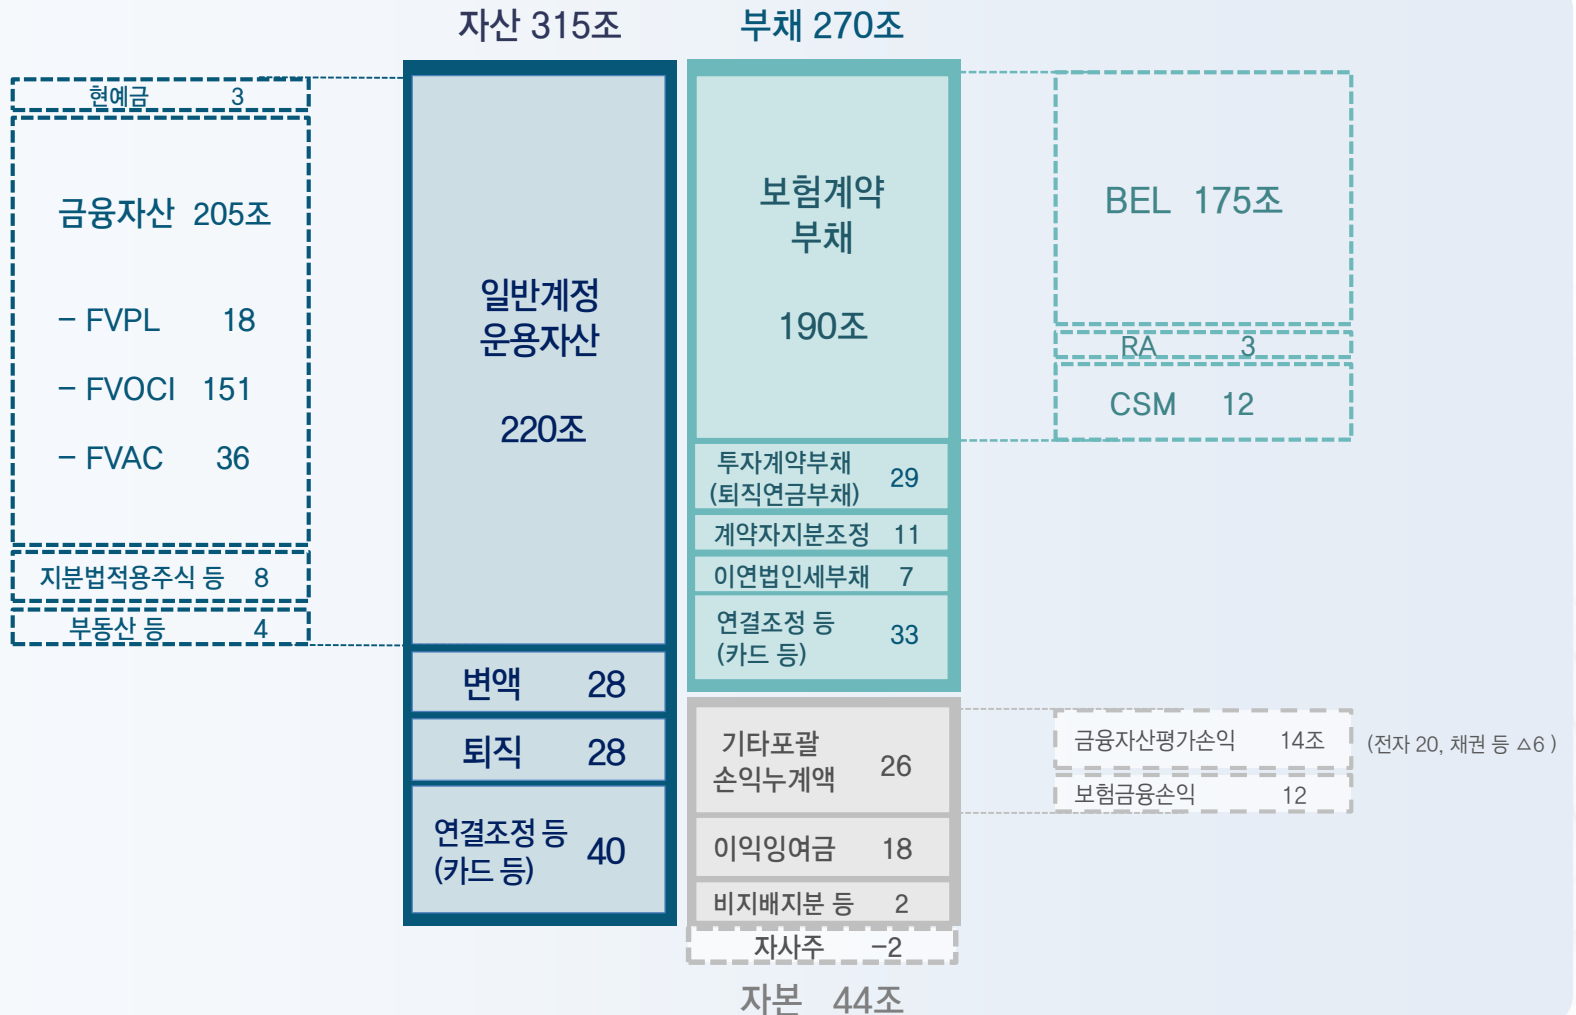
자산 315조

부채 270조

현예금 3

금융자산 205조

– FVPL 18

– FVOCI 151

– FVAC 36

지분법적용주식 등 8

부동산 등 4

일반계정 운용자산

220조

변액 28

퇴직 28

연결조정 등 (카드 등) 40

보험계약 부채

190조

BEL 175조

RA 3

CSM 12

투자계약부채 (퇴직연금부채) 29

계약자지분조정 11

이연법인세부채 7

연결조정 등 (카드 등) 33

기타포괄 손익누계액 26

금융자산평가손익 14조

(전자 20, 채권 등 △6 )

보험금융손익 12

이익잉여금 18

비지배지분 등 2

자사주 –2

자본 44조